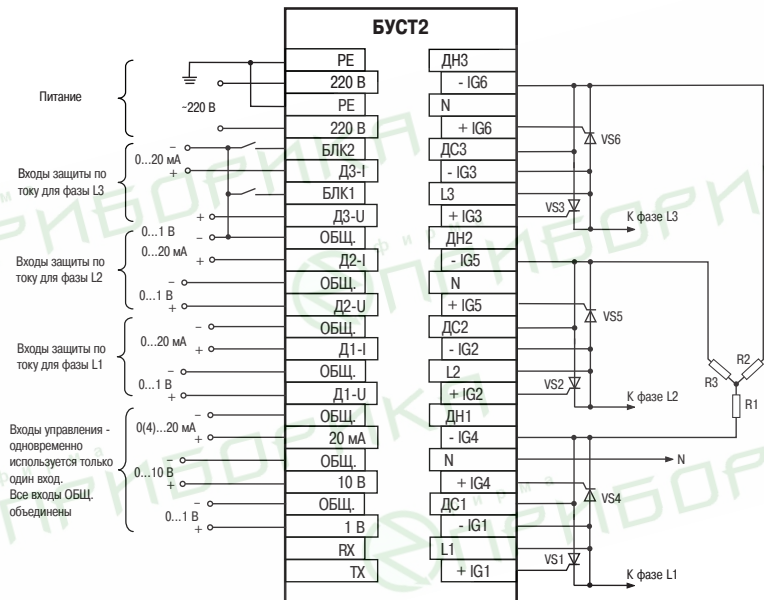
БУСТ2

Питание

~220 В

Входы защиты по току для фазы L3

0...20 мА

0...1 В

Входы защиты по току для фазы L2

0...20 мА

0...1 В

Входы защиты по току для фазы L1

0...20 мА

0...1 В

Входы управления - одновременно используется только один вход. Все входы ОБЩ. объединены

0(4)...20 мА

0...10 В

0...1 В

| PE | ДН3 |
|---|---|
| 220 В | - IG6 |
| PE | N |
| 220 В | + IG6 |
| БЛК2 | ДС3 |
| Д3-I | - IG3 |
| БЛК1 | L3 |
| Д3-U | + IG3 |
| ОБЩ. | ДН2 |
| Д2-I | - IG5 |
| ОБЩ. | N |
| Д2-U | + IG5 |
| ОБЩ. | ДС2 |
| Д1-I | - IG2 |
| ОБЩ. | L2 |
| Д1-U | + IG2 |
| ОБЩ. | ДН1 |
| 20 мА | - IG4 |
| ОБЩ. | N |
| 10 В | + IG4 |
| ОБЩ. | ДС1 |
| 1 В | - IG1 |
| RX | L1 |
| TX | + IG1 |

VS6

VS3

К фазе L3

VS5

VS2

К фазе L2

R2

R3

R1

N

VS4

VS1

К фазе L1